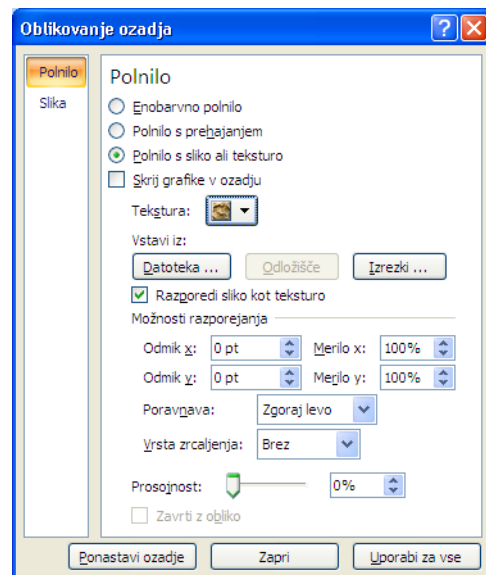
Oblikovanje ozadja

Polnilo
Slika

Polnilo

Enobarvno polnilo
Polnilo s prehajanjem
Polnilo s sliko ali teksturo
Skrij grafike v ozadju

Tekstura:

Vstavi iz:

Datoteka ...
Odložišče
Izrezki ...

Razporedi sliko kot teksturo

Možnosti razporejanja

Odmik x: 0 pt
Merilo x: 100%
Odmik y: 0 pt
Merilo y: 100%

Poravnava: Zgoraj levo
Vrsta zrcaljenja: Brez

Prosojnost: 0%

Zavrti z obliko

Ponastavi ozadje
Zapri
Uporabi za vse